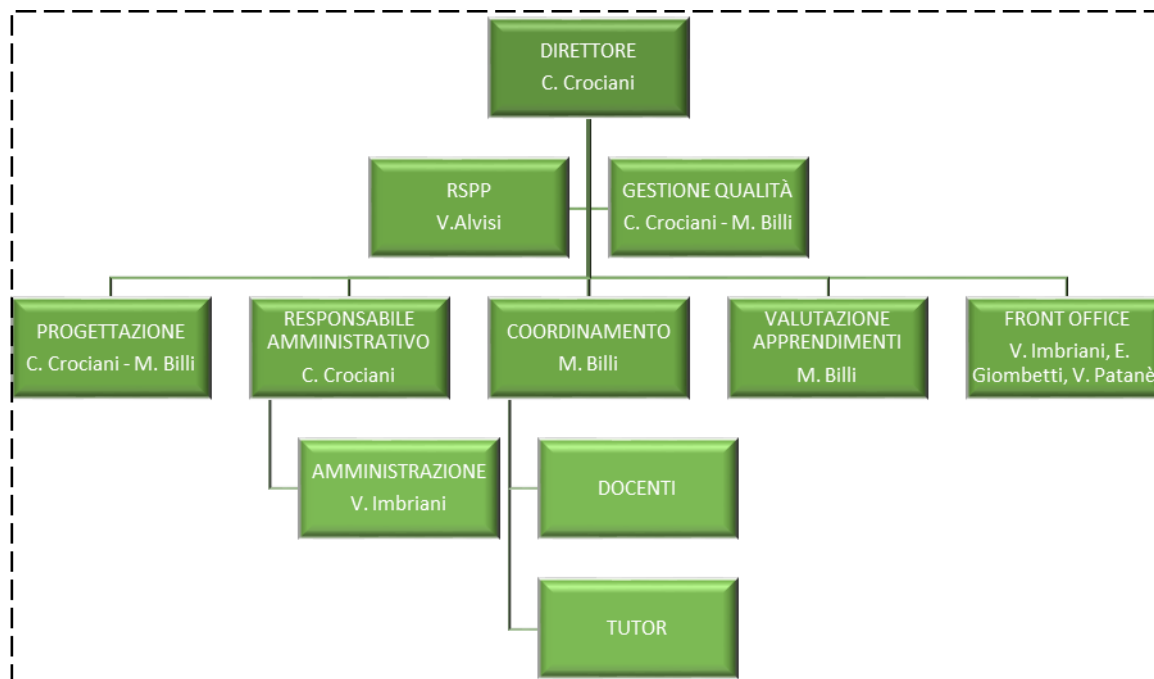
DIRETTORE
C. Crociani

RSPP
V.Alvisi

GESTIONE QUALITÀ
C. Crociani - M. Billi

PROGETTAZIONE
C. Crociani - M. Billi

RESPONSABILE AMMINISTRATIVO
C. Crociani

COORDINAMENTO
M. Billi

VALUTAZIONE APPRENDIMENTI
M. Billi

FRONT OFFICE
V. Imbriani, E. Giombetti, V. Patanè

AMMINISTRAZIONE
V. Imbriani

DOCENTI

TUTOR